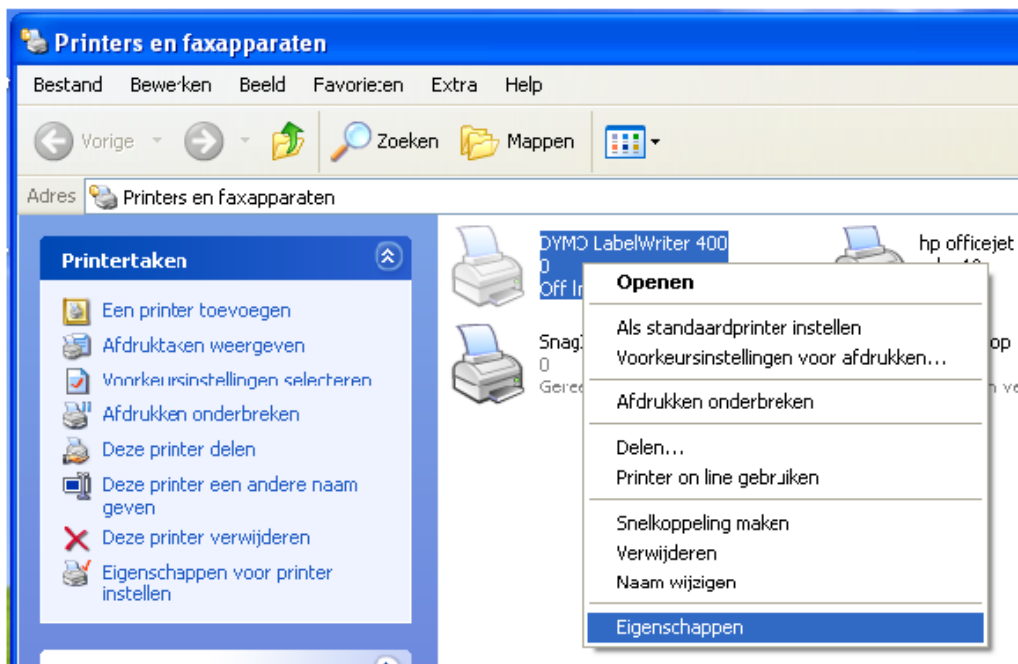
Printers en faxapparaten

Bestand Bewerken Beeld Favorieten Extra Help

Vorige Zoeken Mappen

Adres Printers en faxapparaten

Printertaken

Een printer toevoegen
Afdruktaken weergeven
Voorkeursinstellingen selecteren
Afdrukken onderbreken
Deze printer delen
Deze printer een andere naam geven
Deze printer verwijderen
Eigenschappen voor printer instellen

DYMO LabelWriter 400
0
Off li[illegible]

Snag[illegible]
0
Gere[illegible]

hp officejet
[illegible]op
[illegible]n ve

Openen
Als standaardprinter instellen
Voorkeursinstellingen voor afdrukken...
Afdrukken onderbreken
Delen...
Printer on line gebruiken
Snelkoppeling maken
Verwijderen
Naam wijzigen
Eigenschappen